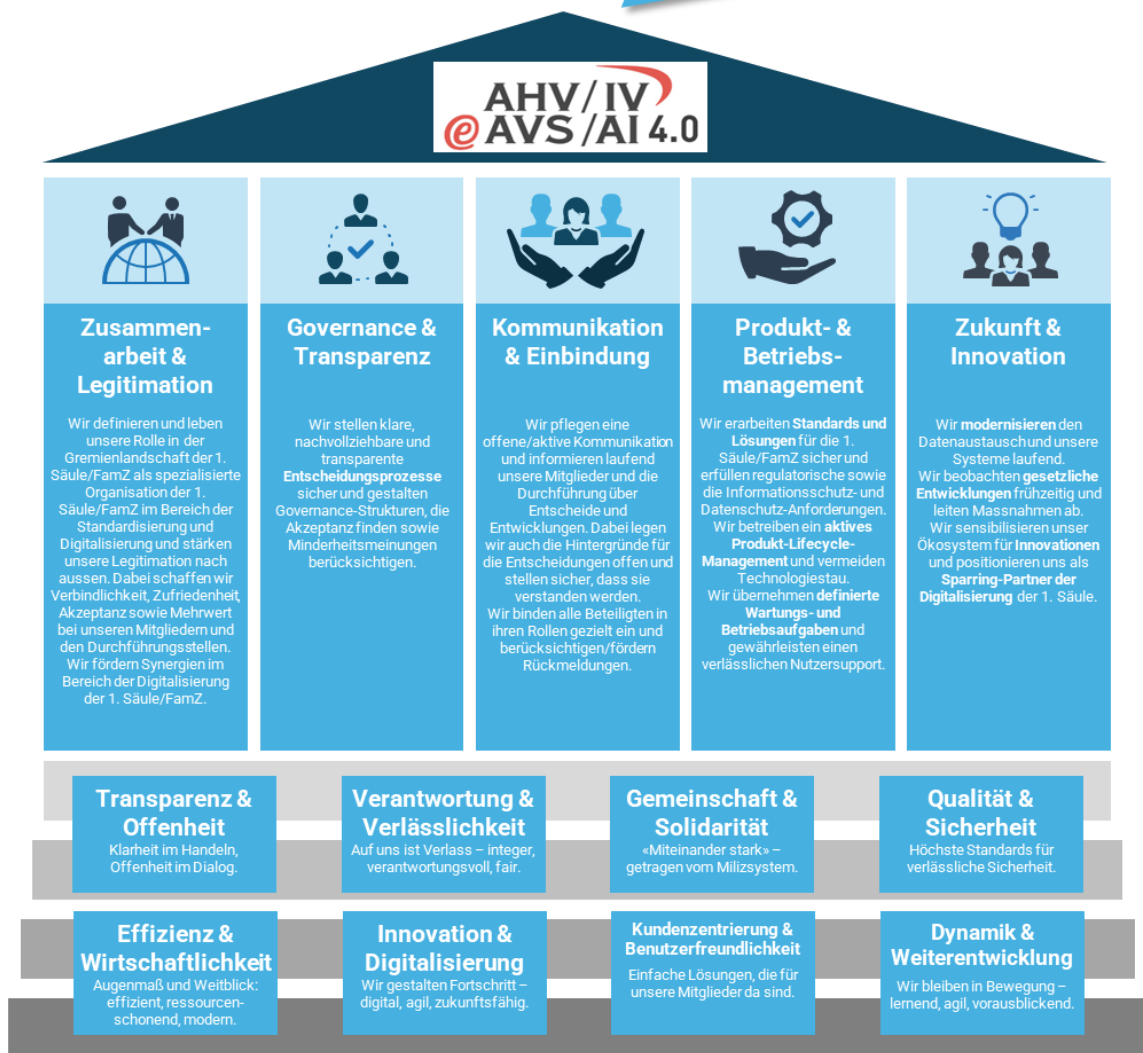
AHV/IV
eAVS/AI 4.0

Zusammenarbeit & Legitimation

Wir definieren und leben unsere Rolle in der Gremienlandschaft der 1. Säule/FamZ als spezialisierte Organisation der 1. Säule/FamZ im Bereich der Standardisierung und Digitalisierung und stärken unsere Legitimation nach aussen. Dabei schaffen wir Verbindlichkeit, Zufriedenheit, Akzeptanz sowie Mehrwert bei unseren Mitgliedern und den Durchführungsstellen. Wir fördern Synergien im Bereich der Digitalisierung der 1. Säule/FamZ.

Governance & Transparenz

Wir stellen klare, nachvollziehbare und transparente Entscheidungsprozesse sicher und gestalten Governance-Strukturen, die Akzeptanz finden sowie Minderheitsmeinungen berücksichtigen.

Kommunikation & Einbindung

Wir pflegen eine offene/aktive Kommunikation und informieren laufend unsere Mitglieder und die Durchführung über Entscheide und Entwicklungen. Dabei legen wir auch die Hintergründe für die Entscheidungen offen und stellen sicher, dass sie verstanden werden.
Wir binden alle Beteiligten in ihren Rollen gezielt ein und berücksichtigen/fördern Rückmeldungen.

Produkt- & Betriebsmanagement

Wir erarbeiten Standards und Lösungen für die 1. Säule/FamZ sicher und erfüllen regulatorische sowie die Informationsschutz- und Datenschutz-Anforderungen.
Wir betreiben ein aktives Produkt-Lifecycle-Management und vermeiden Technologiestau.
Wir übernehmen definierte Wartungs- und Betriebsaufgaben und gewährleisten einen verlässlichen Nutzersupport.

Zukunft & Innovation

Wir modernisieren den Datenaustausch und unsere Systeme laufend.
Wir beobachten gesetzliche Entwicklungen frühzeitig und leiten Massnahmen ab.
Wir sensibilisieren unser Ökosystem für Innovationen und positionieren uns als Sparring-Partner der Digitalisierung der 1. Säule.

Transparenz & Offenheit
Klarheit im Handeln, Offenheit im Dialog.

Verantwortung & Verlässlichkeit
Auf uns ist Verlass – integer, verantwortungsvoll, fair.

Gemeinschaft & Solidarität
«Miteinander stark» – getragen vom Milizsystem.

Qualität & Sicherheit
Höchste Standards für verlässliche Sicherheit.

Effizienz & Wirtschaftlichkeit
Augenmaß und Weitblick: effizient, ressourcenschonend, modern.

Innovation & Digitalisierung
Wir gestalten Fortschritt – digital, agil, zukunftsfähig.

Kundenzentrierung & Benutzerfreundlichkeit
Einfache Lösungen, die für unsere Mitglieder da sind.

Dynamik & Weiterentwicklung
Wir bleiben in Bewegung – lernend, agil, vorausblickend.